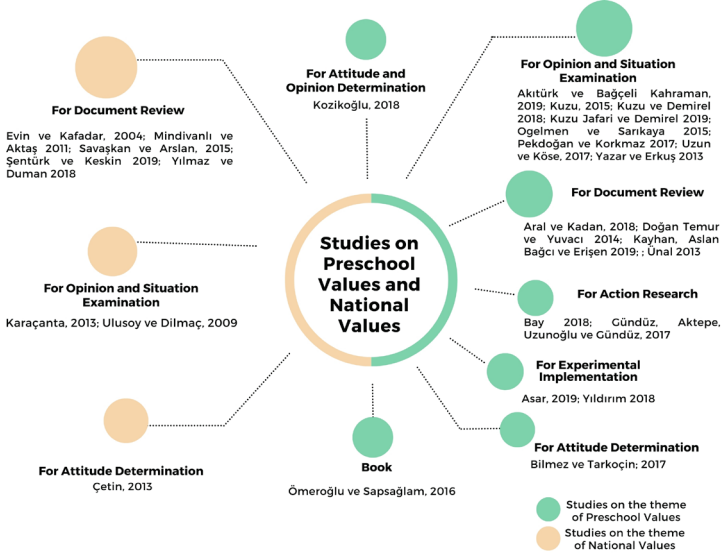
Studies on Preschool Values and National Values

For Document Review

Evin ve Kafadar, 2004; Mindivanlı ve Aktaş 2011; Savaşkan ve Arslan, 2015; Şentürk ve Keskin 2019; Yılmaz ve Duman 2018

For Attitude and Opinion Determination

Koziкoğlu, 2018

For Opinion and Situation Examination

Akıtürk ve Bağçeli Kahraman, 2019; Kuzu, 2015; Kuzu ve Demirel 2018; Kuzu Jafari ve Demirel 2019; Ogelmen ve Sarıkaya 2015; Pekdoğan ve Korkmaz 2017; Uzun ve Köse, 2017; Yazar ve Erkuş 2013

For Document Review

Aral ve Kadan, 2018; Doğan Temur ve Yuvacı 2014; Kayhan, Aslan Bağcı ve Erişen 2019; ; Ünal 2013

For Opinion and Situation Examination

Karaçanta, 2013; Ulusoy ve Dilmaç, 2009

For Action Research

Bay 2018; Gündüz, Aktepe, Uzunoğlu ve Gündüz, 2017

For Experimental Implementation

Asar, 2019; Yıldırım 2018

For Attitude Determination

Bilmez ve Tarkoçin; 2017

For Attitude Determination

Çetin, 2013

Book

Ömeroğlu ve Sapsağlam, 2016

Studies on the theme of Preschool Values

Studies on the theme of National Values